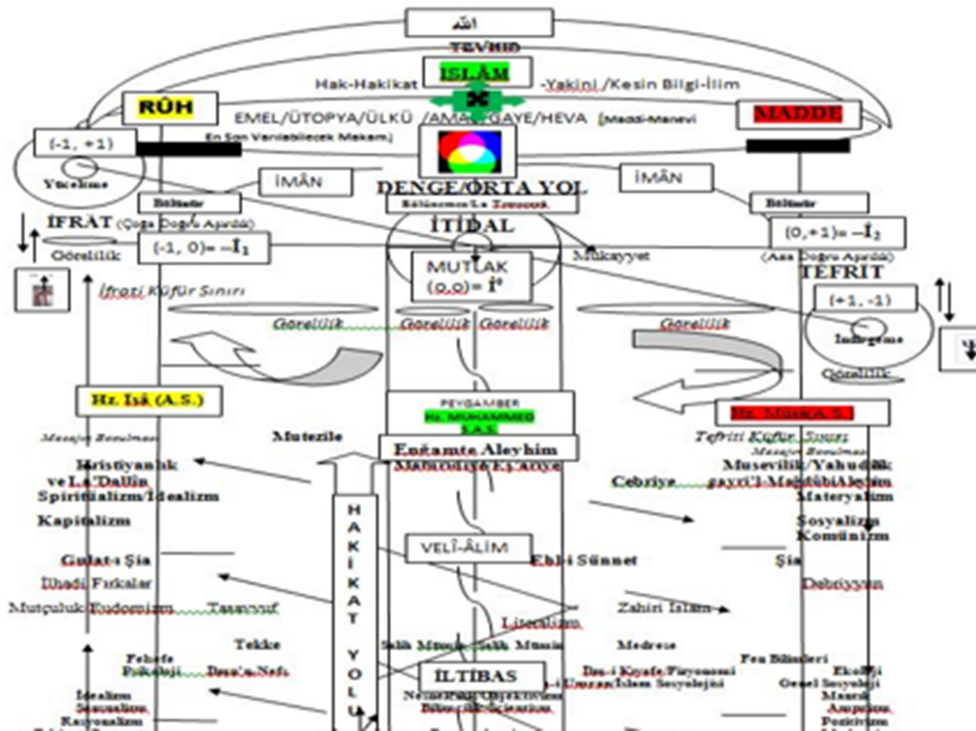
الله
TEVHİD
İSLÂM
Hak-Hakikat
-Yakini /Kesin Bilgi-İlim
RÛH
EMEL/ÜTOPYA/ÜLKÜ /AMAÇ/GAYE/HEVA (Maddi-Manevi
En Son Varılabilecek Makam)
MADDE
(-1, +1)
Yücelme
İMÂN
DENGE/ORTA YOL
İMÂN
Bütünler
Bütünleme/La Tezeruk
Bütünler
İFRÂT (Çoğa Doğru Aşırılık)
İTİDAL
(0,+1)= $-\dot{I}_2$
(-1, 0)= $-\dot{I}_1$
Görelilik
Mukayyet
(Aza Doğru Aşırılık)
MUTLAK
(0,0)= $\dot{I}^0$
TEFRİT
İfrati Küfür Sınırı
(+1, -1)
Görelilik
Görelilik
Görelilik
Görelilik
İndirgeme
Görelilik
PEYGAMBER
Hz. MUHAMMED
S.A.S.
Hz. İsâ (A.S.)
Hz. Musa(A.S.)
Mesajın Bozulması
Mutezile
Entamte Aleyhim
Tefriti Küfür Sınırı
Mesajın Bozulması
Hıristiyanlık
ve La'Dallin
Spiritüalizm/İdealizm
Mahrudiye/Eş'ariye
Cebriye
Musevilik/Yahudilik
gayri'l-Mağdubi Aleyhim
Materyalizm
Kapitalizm
H
A
K
İ
K
A
T
Y
O
L
U
Sosyalizm
Komünizm
VELÎ-ÂLİM
Gulat-ı Şia
Ehl-i Sünnet
Şia
İlhadi Fırkalar
Dehriyyun
Mutçuluk Eudemonizm
Tasavvuf
Zahiri İslam
Literalizm
Tekke
Salik Mümin Salik Mümin
Medrese
Felsefe
Psikoloji
İlm-i Nefs
Fen Bilimleri
İLTİBAS
İlm-i Kıyafe/Fizyonomi
Ekoloji
İdealizm
Sezgicilik
Rasyonalizm
İlm-i Umran/İslam Sosyolojisi
Genel Sosyoloji
Mantık
Ampirizm
Pozitivizm